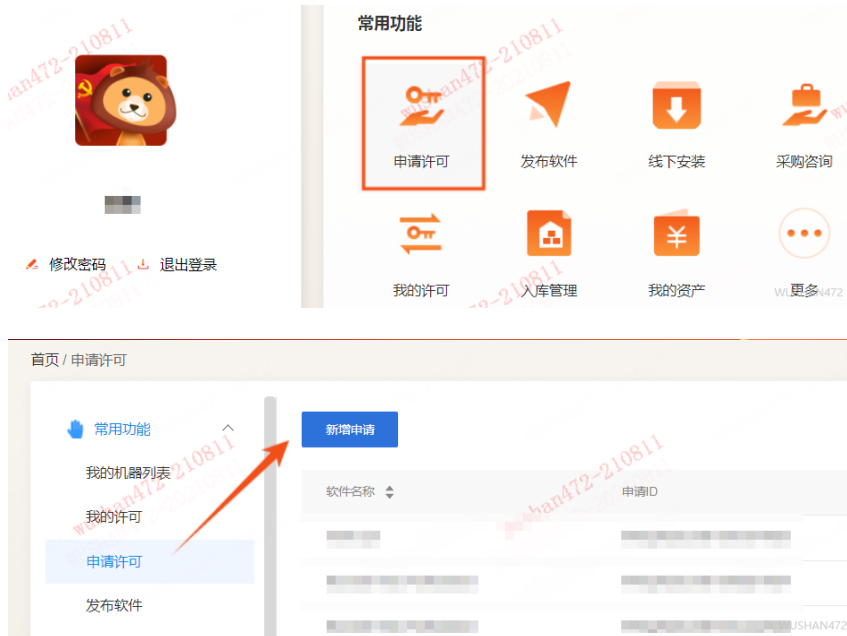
常用功能

修改密码 退出登录

申请许可 发布软件 线下安装 采购咨询

我的许可 入库管理 我的资产 更多

wushan472-210811

WUSHAN472

首页 / 申请许可

常用功能

我的机器列表

我的许可

申请许可

发布软件

新增申请

软件名称

申请ID

wushan472-210811

WUSHAN472